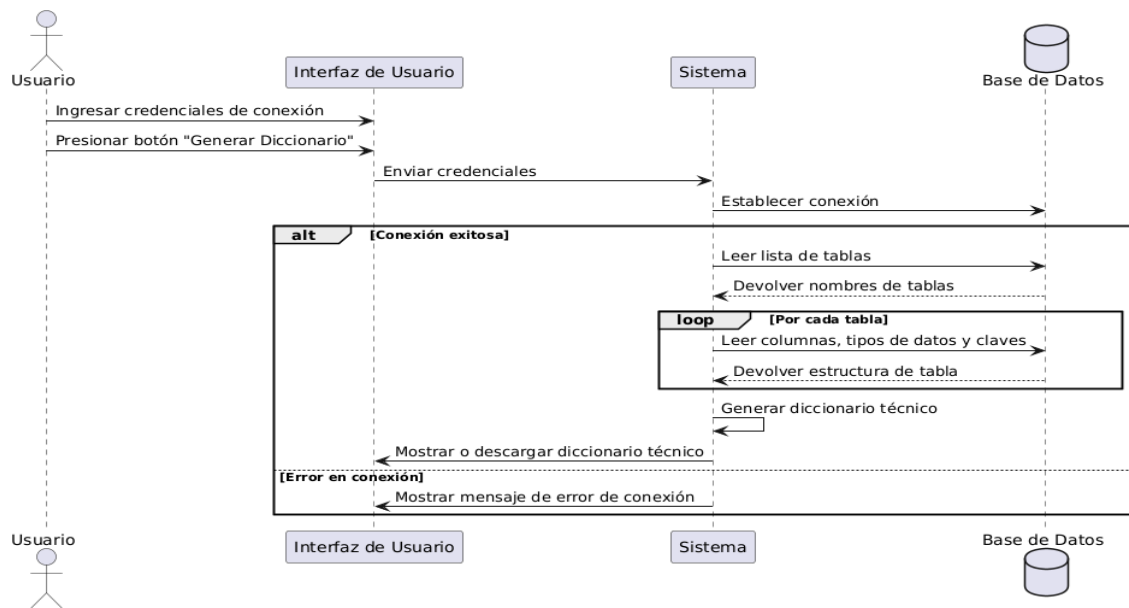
Usuario

Interfaz de Usuario

Sistema

Base de Datos

Ingresar credenciales de conexión

Presionar botón "Generar Diccionario"

Enviar credenciales

Establecer conexión

alt [Conexión exitosa]

Leer lista de tablas

Devolver nombres de tablas

loop [Por cada tabla]

Leer columnas, tipos de datos y claves

Devolver estructura de tabla

Generar diccionario técnico

Mostrar o descargar diccionario técnico

[Error en conexión]

Mostrar mensaje de error de conexión

Usuario

Interfaz de Usuario

Sistema

Base de Datos